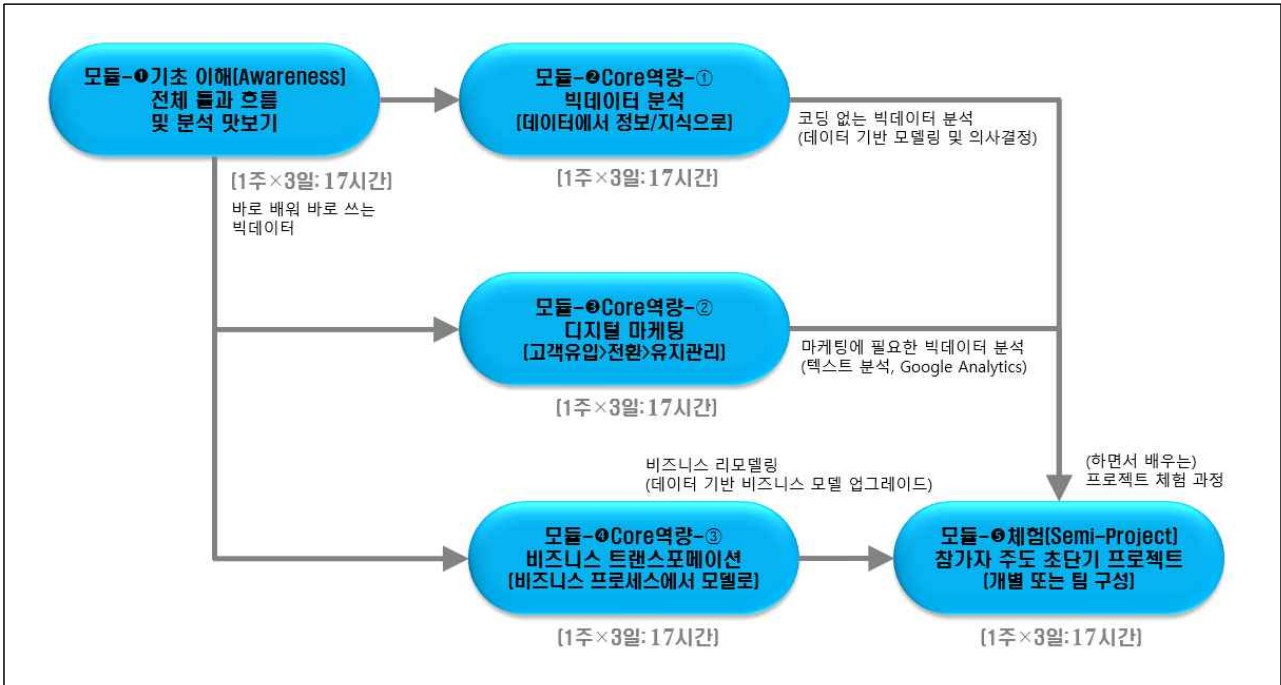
모듈-❶기초 이해(Awareness)
전체 틀과 흐름
및 분석 맛보기

[1주×3일: 17시간]

바로 배워 바로 쓰는
빅데이터

모듈-❷Core역량-①
빅데이터 분석
[데이터에서 정보/지식으로]

[1주×3일: 17시간]

코딩 없는 빅데이터 분석
(데이터 기반 모델링 및 의사결정)

모듈-❸Core역량-②
디지털 마케팅
[고객유입>전환>유지관리]

[1주×3일: 17시간]

마케팅에 필요한 빅데이터 분석
(텍스트 분석, Google Analytics)

비즈니스 리모델링
(데이터 기반 비즈니스 모델 업그레이드)

(하면서 배우는)
프로젝트 체험 과정

모듈-❹Core역량-③
비즈니스 트랜스포메이션
[비즈니스 프로세스에서 모델로]

[1주×3일: 17시간]

모듈-❺체험(Semi-Project)
참가자 주도 초단기 프로젝트
[개별 또는 팀 구성]

[1주×3일: 17시간]